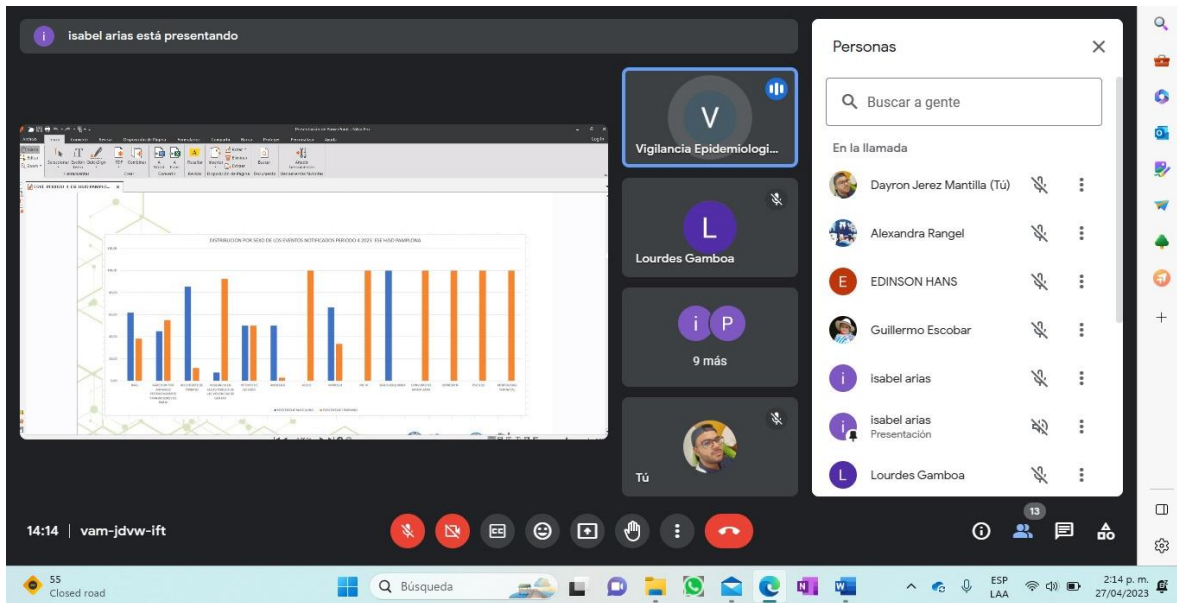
isabel arias está presentando

DISTRIBUCION POR SEXO DE LOS EVENTOS NOTIFICADOS PERIODO 4 2023 ESE HUSO PAMPLONA

V
Vigilancia Epidemiologi...

L
Lourdes Gamboa

9 más

Tú

Personas

Buscar a gente

En la llamada

Dayron Jerez Mantilla (Tú)

Alexandra Rangel

EDINSON HANS

Guillermo Escobar

isabel arias

isabel arias
Presentación

Lourdes Gamboa

14:14 | vam-jdvw-ift

13

55
Closed road

Búsqueda

ESP
LAA

2:14 p. m.
27/04/2023